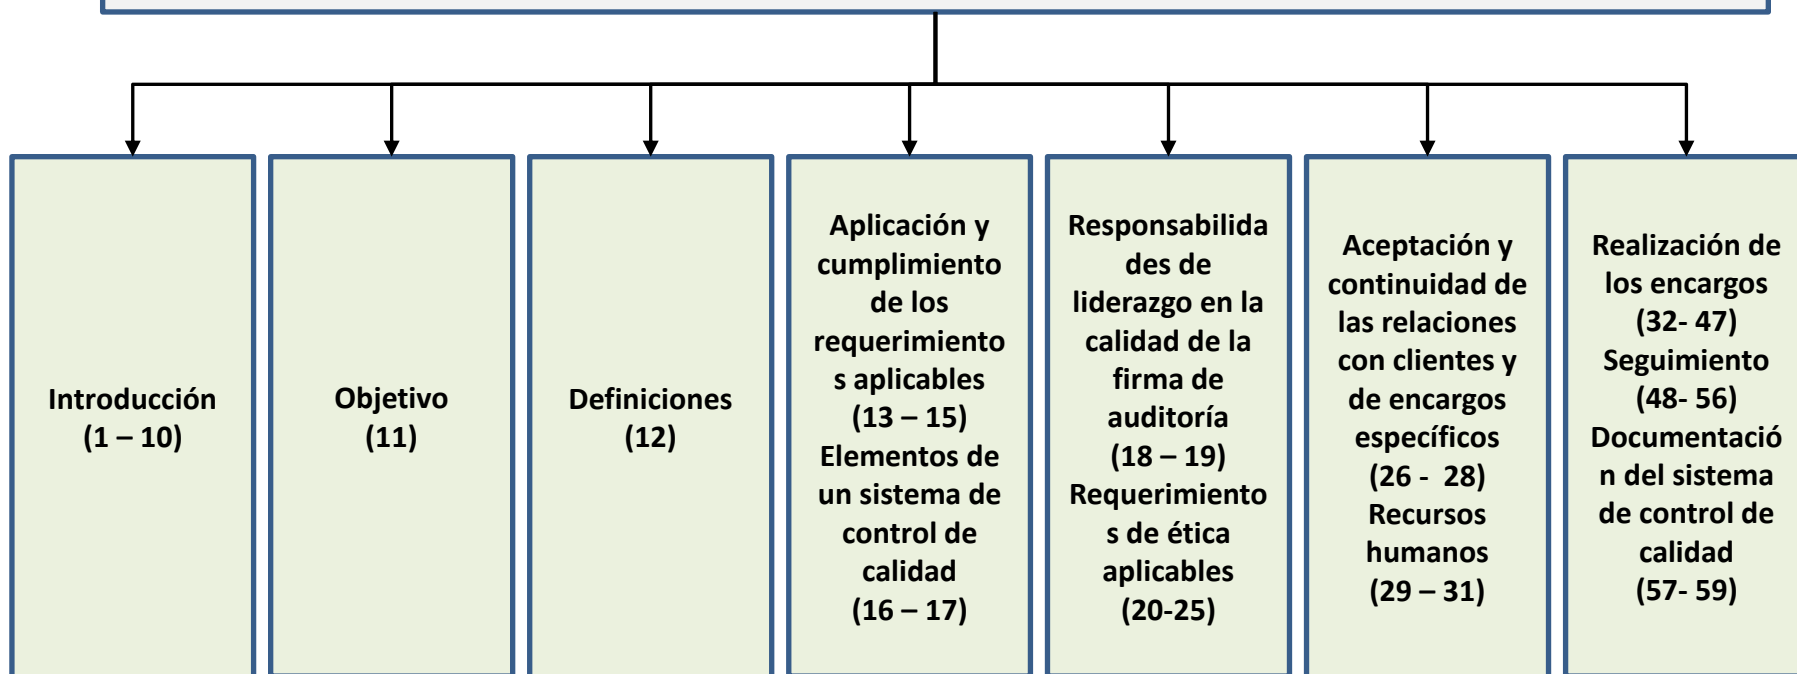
Introducción (1 – 10)

Objetivo (11)

Definiciones (12)

Aplicación y cumplimiento de los requerimientos aplicables (13 – 15) Elementos de un sistema de control de calidad (16 – 17)

Responsabilidades de liderazgo en la calidad de la firma de auditoría (18 – 19) Requerimientos de ética aplicables (20-25)

Aceptación y continuidad de las relaciones con clientes y de encargos específicos (26 - 28) Recursos humanos (29 – 31)

Realización de los encargos (32- 47) Seguimiento (48- 56) Documentación del sistema de control de calidad (57- 59)